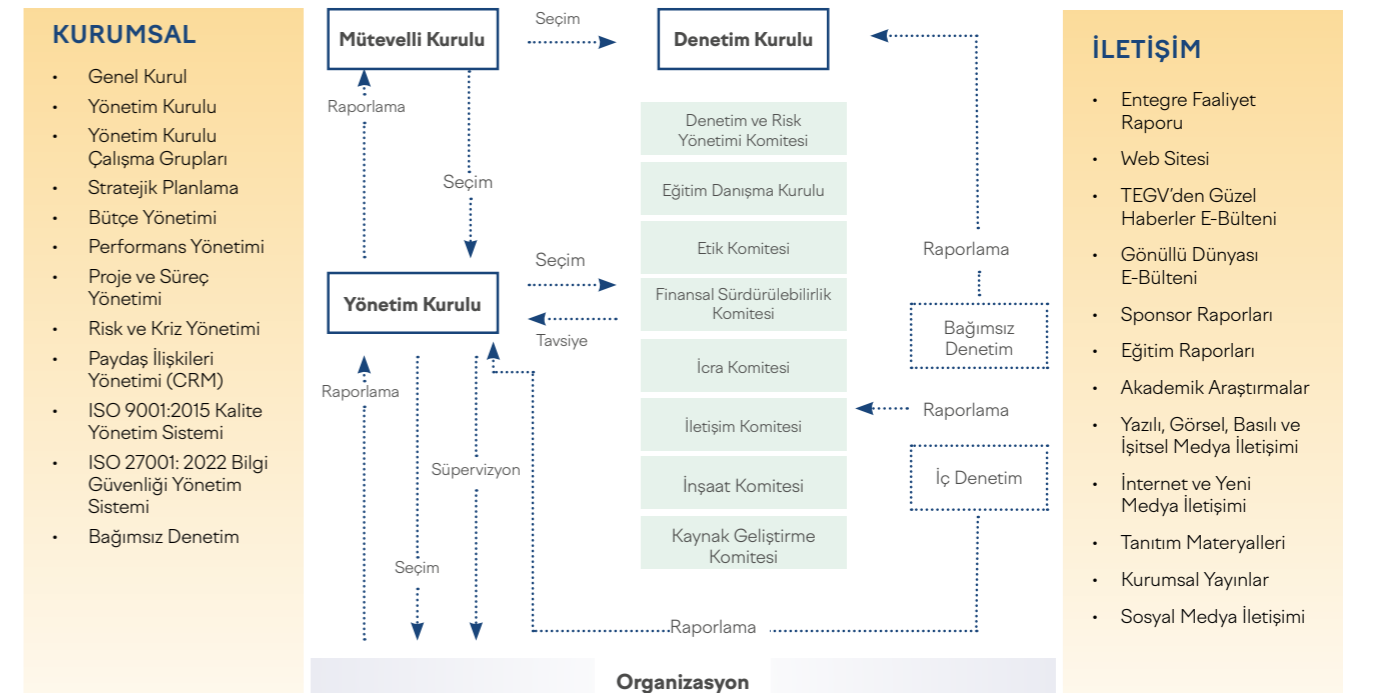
KURUMSAL

- Genel Kurul
- Yönetim Kurulu
- Yönetim Kurulu Çalışma Grupları
- Stratejik Planlama
- Bütçe Yönetimi
- Performans Yönetimi
- Proje ve Süreç Yönetimi
- Risk ve Kriz Yönetimi
- Paydaş İlişkileri Yönetimi (CRM)
- ISO 9001:2015 Kalite Yönetim Sistemi
- ISO 27001: 2022 Bilgi Güvenliği Yönetim Sistemi
- Bağımsız Denetim

Mütevelli Kurulu

Seçim

Denetim Kurulu

Raporlama

Seçim

Denetim ve Risk Yönetimi Komitesi

Eğitim Danışma Kurulu

Etik Komitesi

Finansal Sürdürülebilirlik Komitesi

İcra Komitesi

İletişim Komitesi

İnşaat Komitesi

Kaynak Geliştirme Komitesi

Raporlama

Seçim

Yönetim Kurulu

Tavsiye

Bağımsız Denetim

Raporlama

Raporlama

Süpervizyon

İç Denetim

Seçim

Raporlama

Organizasyon

İLETİŞİM

- Entegre Faaliyet Raporu
- Web Sitesi
- TEGV'den Güzel Haberler E-Bülteni
- Gönüllü Dünyası E-Bülteni
- Sponsor Raporları
- Eğitim Raporları
- Akademik Araştırmalar
- Yazılı, Görsel, Basılı ve İşitsel Medya İletişimi
- İnternet ve Yeni Medya İletişimi
- Tanıtım Materyalleri
- Kurumsal Yayınlar
- Sosyal Medya İletişimi